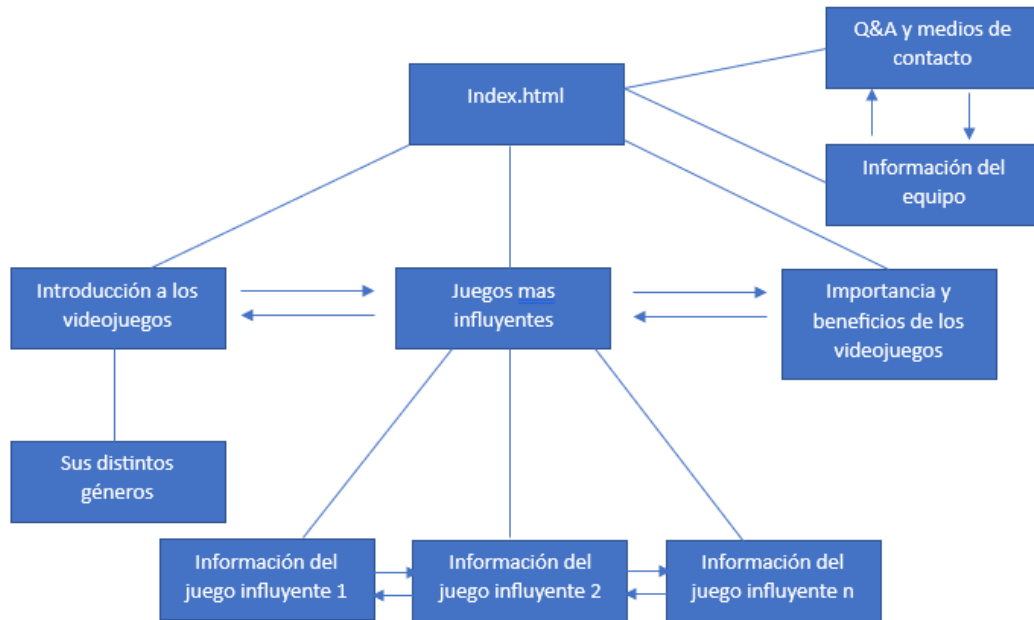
Q&A y medios de contacto

Index.html

Información del equipo

Introducción a los videojuegos

Juegos mas influyentes

Importancia y beneficios de los videojuegos

Sus distintos géneros

Información del juego influyente 1

Información del juego influyente 2

Información del juego influyente n